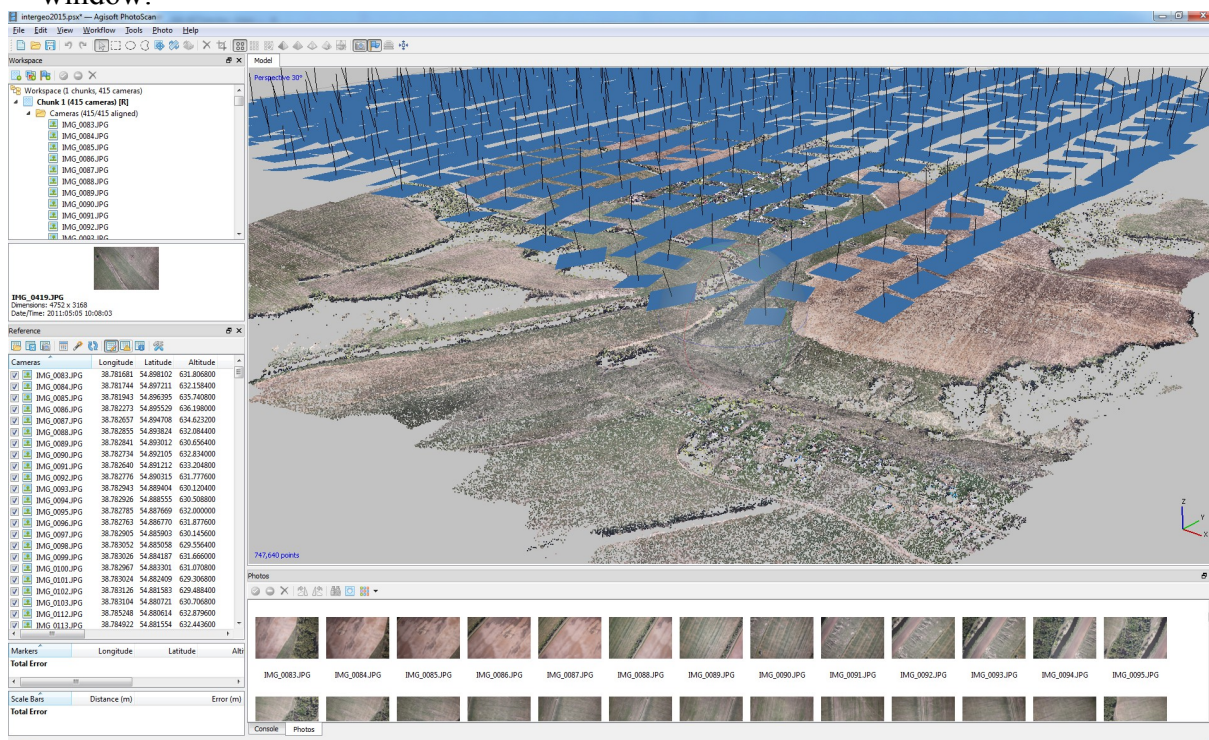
window.

intergeo2015.psx* — Agisoft PhotoScan

File Edit View Workflow Tools Photo Help

Workspace

Workspace (1 chunks, 415 cameras)
Chunk 1 (415 cameras) [R]
Cameras (415/415 aligned)
IMG_0083.JPG
IMG_0084.JPG
IMG_0085.JPG
IMG_0086.JPG
IMG_0087.JPG
IMG_0088.JPG
IMG_0089.JPG
IMG_0090.JPG
IMG_0091.JPG
IMG_0092.JPG

IMG_0419.JPG
Dimensions: 4752 x 3168
Date/Time: 2011:05:05 10:08:03

Reference

| Cameras | Longitude | Latitude | Altitude |
|---|---|---|---|
| IMG_0083.JPG | 38.781681 | 54.898102 | 631.806800 |
| IMG_0084.JPG | 38.781744 | 54.897211 | 632.158400 |
| IMG_0085.JPG | 38.781943 | 54.896395 | 635.740800 |
| IMG_0086.JPG | 38.782273 | 54.895529 | 636.198000 |
| IMG_0087.JPG | 38.782657 | 54.894708 | 634.623200 |
| IMG_0088.JPG | 38.782855 | 54.893824 | 632.084400 |
| IMG_0089.JPG | 38.782841 | 54.893012 | 630.656400 |
| IMG_0090.JPG | 38.782734 | 54.892105 | 632.834000 |
| IMG_0091.JPG | 38.782640 | 54.891212 | 633.204800 |
| IMG_0092.JPG | 38.782776 | 54.890315 | 631.777600 |
| IMG_0093.JPG | 38.782943 | 54.889404 | 630.120400 |
| IMG_0094.JPG | 38.782926 | 54.888555 | 630.508800 |
| IMG_0095.JPG | 38.782785 | 54.887669 | 632.000000 |
| IMG_0096.JPG | 38.782763 | 54.886770 | 631.877600 |
| IMG_0097.JPG | 38.782905 | 54.885903 | 630.145600 |
| IMG_0098.JPG | 38.783052 | 54.885058 | 629.556400 |
| IMG_0099.JPG | 38.783026 | 54.884187 | 631.666000 |
| IMG_0100.JPG | 38.782967 | 54.883301 | 631.070800 |
| IMG_0101.JPG | 38.783024 | 54.882409 | 629.306800 |
| IMG_0102.JPG | 38.783126 | 54.881583 | 629.488400 |
| IMG_0103.JPG | 38.783104 | 54.880721 | 630.706800 |
| IMG_0112.JPG | 38.785248 | 54.880614 | 632.879600 |
| IMG_0113.JPG | 38.784922 | 54.881554 | 632.443600 |

| Markers | Longitude | Latitude | Alti |
|---|---|---|---|
| Total Error | | | |

| Scale Bars | Distance (m) | Error (m) |
|---|---|---|
| Total Error | | |

Model

Perspective 30°

747,640 points

Photos

IMG_0083.JPG IMG_0084.JPG IMG_0085.JPG IMG_0086.JPG IMG_0087.JPG IMG_0088.JPG IMG_0089.JPG IMG_0090.JPG IMG_0091.JPG IMG_0092.JPG IMG_0093.JPG IMG_0094.JPG IMG_0095.JPG

Console Photos